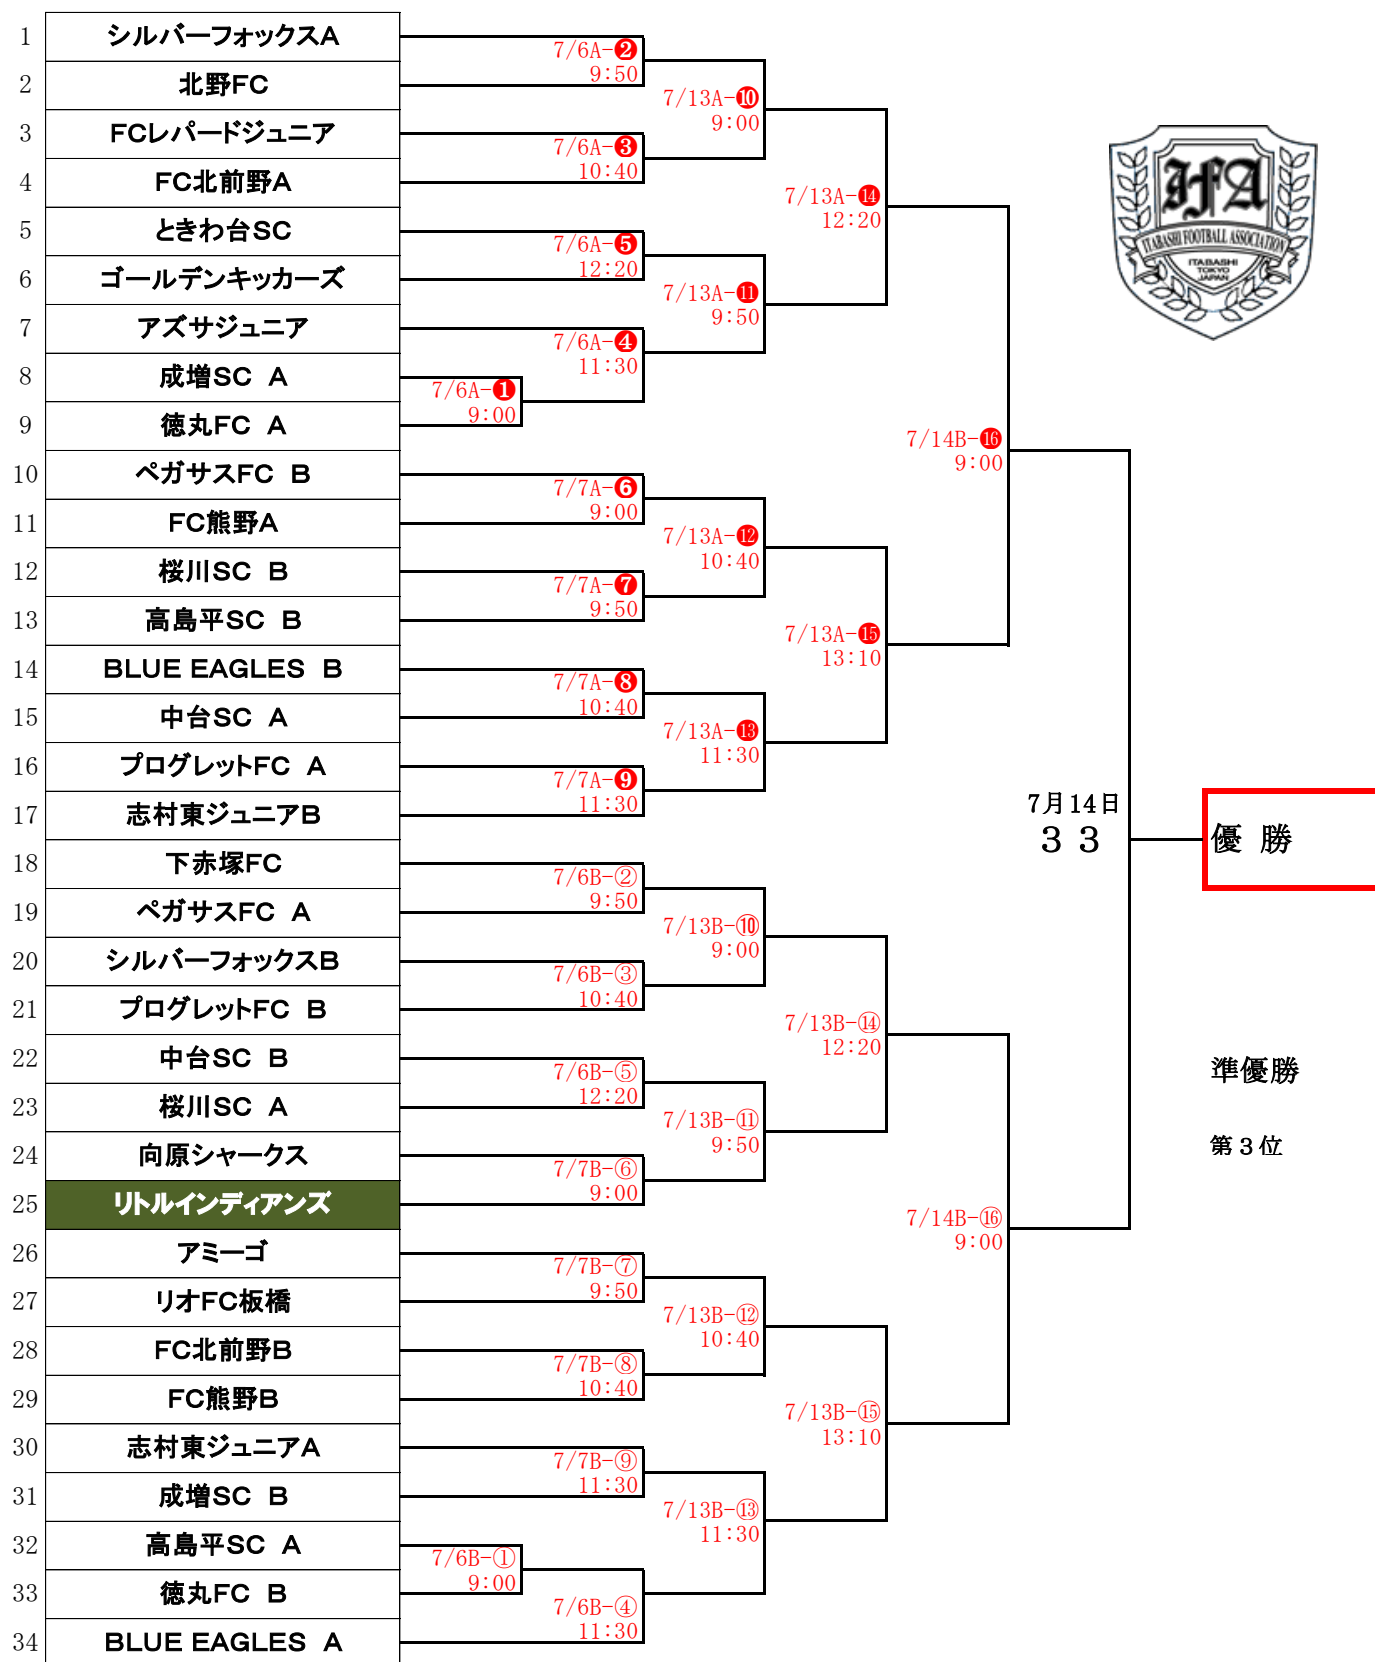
| | |
|---|---|
| 1 | シルバーフォックスA |
| 2 | 北野FC |
| 3 | FCレパードジュニア |
| 4 | FC北前野A |
| 5 | ときわ台SC |
| 6 | ゴールデンキッカーズ |
| 7 | アズサジュニア |
| 8 | 成増SC A |
| 9 | 徳丸FC A |
| 10 | ペガサスFC B |
| 11 | FC熊野A |
| 12 | 桜川SC B |
| 13 | 高島平SC B |
| 14 | BLUE EAGLES B |
| 15 | 中台SC A |
| 16 | プログレットFC A |
| 17 | 志村東ジュニアB |
| 18 | 下赤塚FC |
| 19 | ペガサスFC A |
| 20 | シルバーフォックスB |
| 21 | プログレットFC B |
| 22 | 中台SC B |
| 23 | 桜川SC A |
| 24 | 向原シャークス |
| 25 | リトルインディアンズ |
| 26 | アミーゴ |
| 27 | リオFC板橋 |
| 28 | FC北前野B |
| 29 | FC熊野B |
| 30 | 志村東ジュニアA |
| 31 | 成増SC B |
| 32 | 高島平SC A |
| 33 | 徳丸FC B |
| 34 | BLUE EAGLES A |

7/6A-❷ 9:50
7/13A-❿ 9:00
7/6A-❸ 10:40
7/13A-⓮ 12:20
7/6A-❺ 12:20
7/13A-⓫ 9:50
7/6A-❹ 11:30
7/6A-❶ 9:00
7/14B-⓰ 9:00
7/7A-❻ 9:00
7/13A-⓬ 10:40
7/7A-❼ 9:50
7/13A-⓯ 13:10
7/7A-❽ 10:40
7/13A-⓭ 11:30
7/7A-❾ 11:30
7月14日
３３
優 勝
7/6B-② 9:50
7/13B-⑩ 9:00
7/6B-③ 10:40
7/13B-⑭ 12:20
準優勝
7/6B-⑤ 12:20
7/13B-⑪ 9:50
第３位
7/7B-⑥ 9:00
7/14B-⑯ 9:00
7/7B-⑦ 9:50
7/13B-⑫ 10:40
7/7B-⑧ 10:40
7/13B-⑮ 13:10
7/7B-⑨ 11:30
7/13B-⑬ 11:30
7/6B-① 9:00
7/6B-④ 11:30

IFA
ITABASHI FOOTBALL ASSOCIATION
ITABASHI TOKYO JAPAN